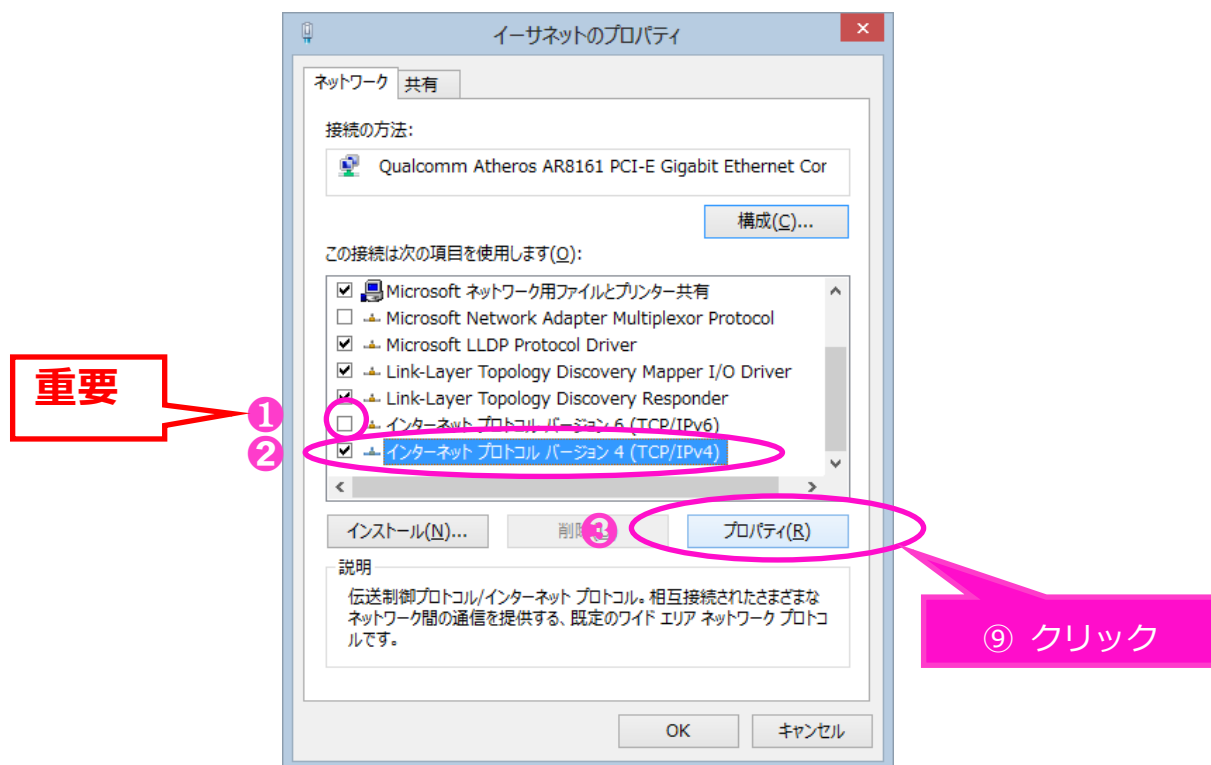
イーサネットのプロパティ

ネットワーク 共有

接続の方法:

Qualcomm Atheros AR8161 PCI-E Gigabit Ethernet Cor

構成(C)...

この接続は次の項目を使用します(O):

☑ Microsoft ネットワーク用ファイルとプリンター共有
☐ Microsoft Network Adapter Multiplexor Protocol
☑ Microsoft LLDP Protocol Driver
☑ Link-Layer Topology Discovery Mapper I/O Driver
☑ Link-Layer Topology Discovery Responder
☐ インターネット プロトコル バージョン 6 (TCP/IPv6)
☑ インターネット プロトコル バージョン 4 (TCP/IPv4)

重要

❶

❷

インストール(N)... 削除 ❸ プロパティ(R)

説明

伝送制御プロトコル/インターネット プロトコル。相互接続されたさまざまなネットワーク間の通信を提供する、既定のワイド エリア ネットワーク プロトコルです。

⑨ クリック

OK キャンセル